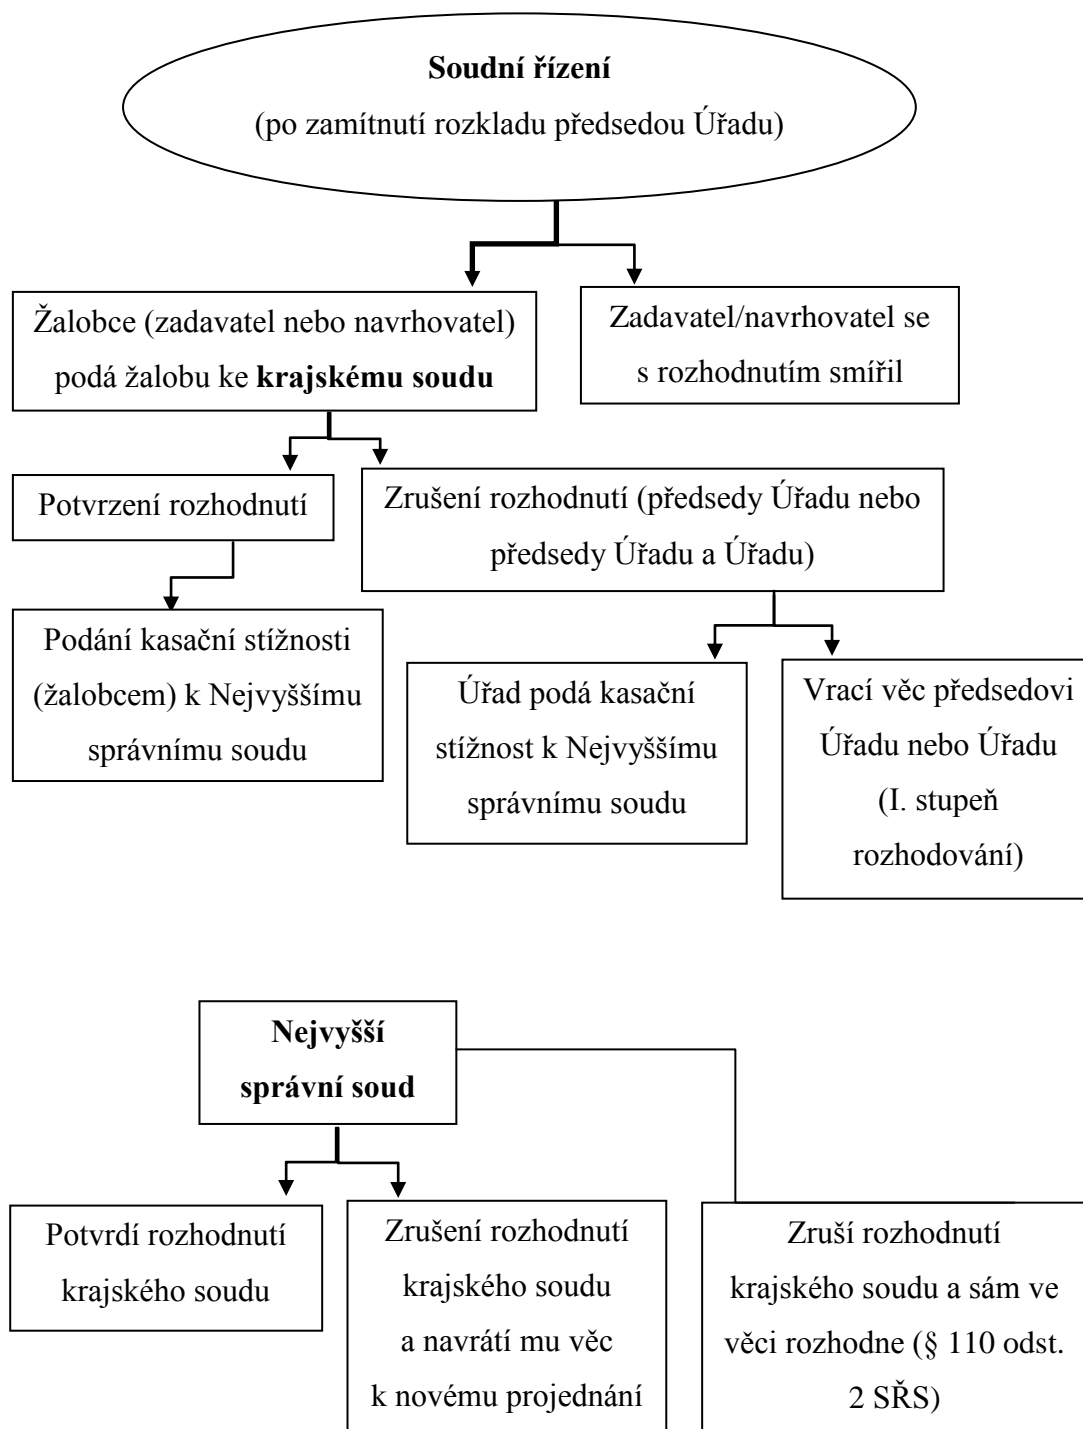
**Soudní řízení**
(po zamítnutí rozkladu předsedou Úřadu)

Žalobce (zadavatel nebo navrhovatel) podá žalobu ke **krajskému soudu**

Zadavatel/navrhovatel se s rozhodnutím smířil

Potvrzení rozhodnutí

Zrušení rozhodnutí (předsedy Úřadu nebo předsedy Úřadu a Úřadu)

Podání kasační stížnosti (žalobcem) k Nejvyššímu správnímu soudu

Úřad podá kasační stížnost k Nejvyššímu správnímu soudu

Vrací věc předsedovi Úřadu nebo Úřadu (I. stupeň rozhodování)

**Nejvyšší správní soud**

Potvrdí rozhodnutí krajského soudu

Zrušení rozhodnutí krajského soudu a navrátí mu věc k novému projednání

Zruší rozhodnutí krajského soudu a sám ve věci rozhodne (§ 110 odst. 2 SŘS)